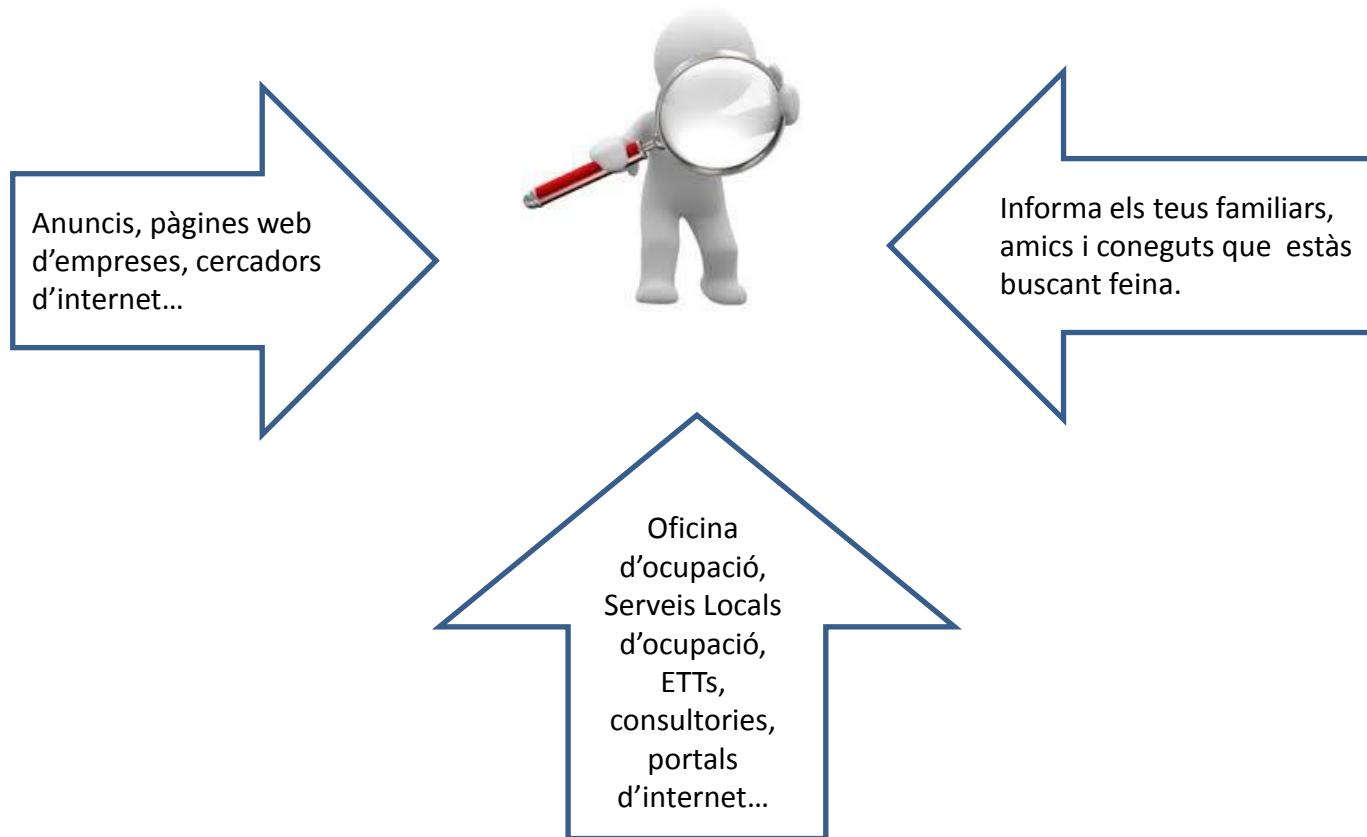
Anuncis, pàgines web d’empreses, cercadors d’internet…

Informa els teus familiars, amics i coneguts que estàs buscant feina.

Oficina d’ocupació, Serveis Locals d’ocupació, ETTs, consultories, portals d’internet…